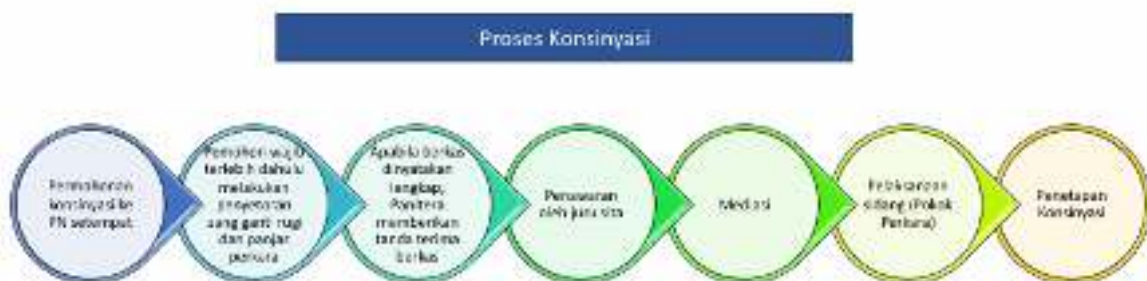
Proses Konsinyasi

Permohonan konsinyasi ke PN setempat

Pemohon wajib terlebih dahulu melakukan penyetoran uang ganti rugi dan panjar perkara

Apabila berkas dinyatakan lengkap, Panitera memberikan tanda terima berkas

Pemanggilan oleh juru sita

Mediasi

Pelaksanaan sidang (Pokok Perkara)

Penetapan Konsinyasi